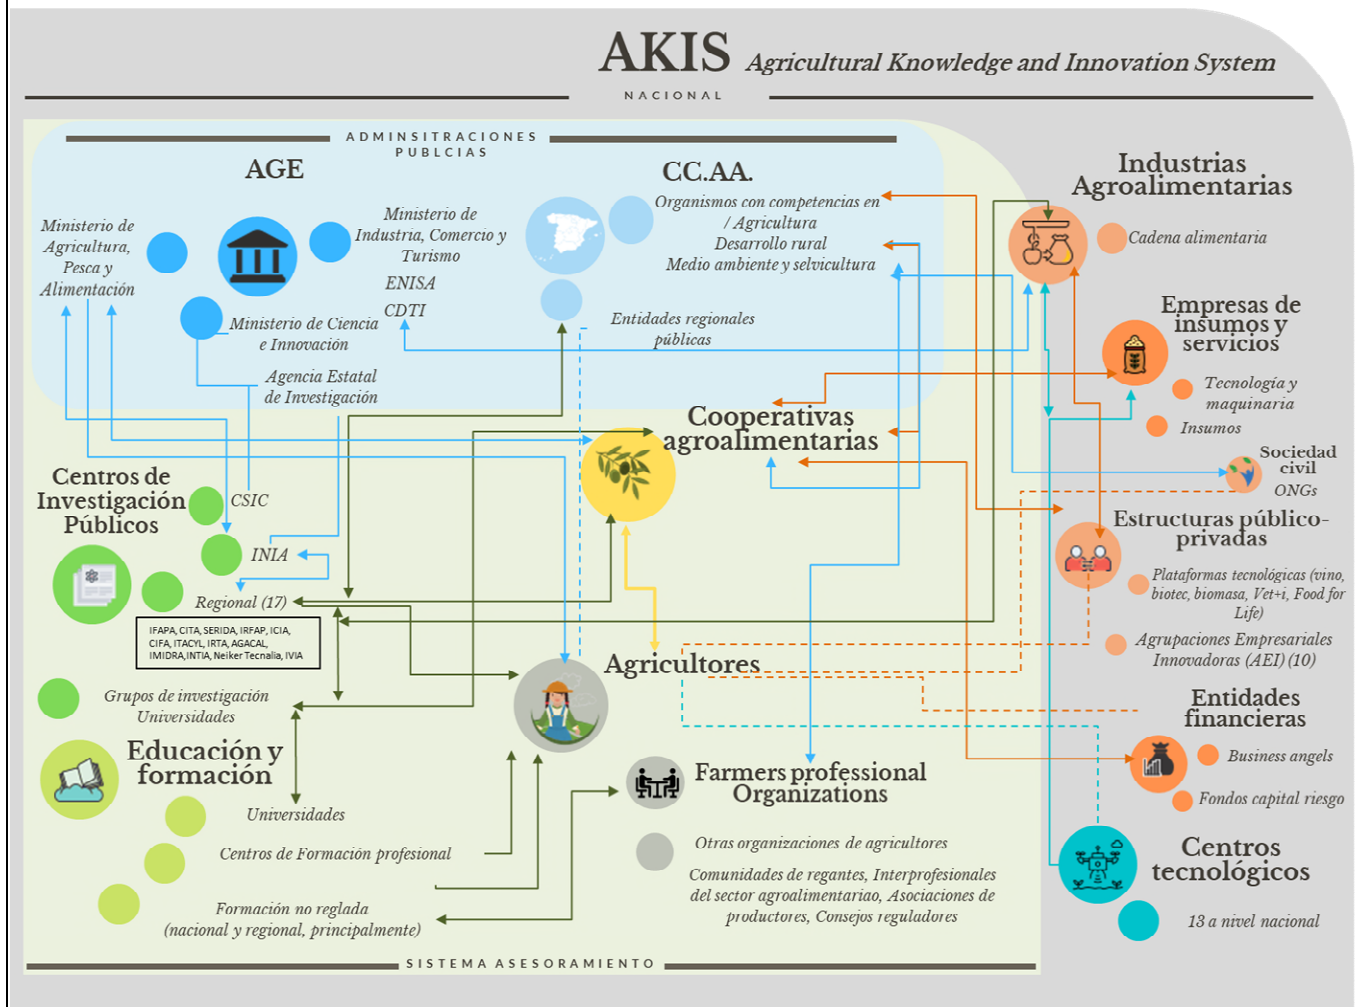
AKIS Agricultural Knowledge and Innovation System

NACIONAL

ADMINSITRACIONES PUBLCIAS

AGE

Ministerio de Agricultura, Pesca y Alimentación

Ministerio de Industria, Comercio y Turismo

ENISA

CDTI

Ministerio de Ciencia e Innovación

Agencia Estatal de Investigación

CC.AA.

Organismos con competencias en / Agricultura Desarrollo rural Medio ambiente y selvicultura

Entidades regionales públicas

Industrias Agroalimentarias

Cadena alimentaria

Empresas de insumos y servicios

Tecnología y maquinaria

Insumos

Sociedad civil

ONGs

Cooperativas agroalimentarias

Centros de Investigación Públicos

CSIC

INIA

Regional (17)

IFAPA, CITA, SERIDA, IRFAP, ICIA, CIFA, ITACYL, IRTA, AGACAL, IMIDRA,INTIA, Neiker Tecnalia, IVIA

Estructuras público-privadas

Plataformas tecnológicas (vino, biotec, biomasa, Vet+i, Food for Life)

Agrupaciones Empresariales Innovadoras (AEI) (10)

Agricultores

Grupos de investigación Universidades

Educación y formación

Universidades

Centros de Formación profesional

Formación no reglada (nacional y regional, principalmente)

Entidades financieras

Business angels

Fondos capital riesgo

Farmers professional Organizations

Otras organizaciones de agricultores

Comunidades de regantes, Interprofesionales del sector agroalimentariao, Asociaciones de productores, Consejos reguladores

Centros tecnológicos

13 a nivel nacional

SISTEMA ASESORAMIENTO